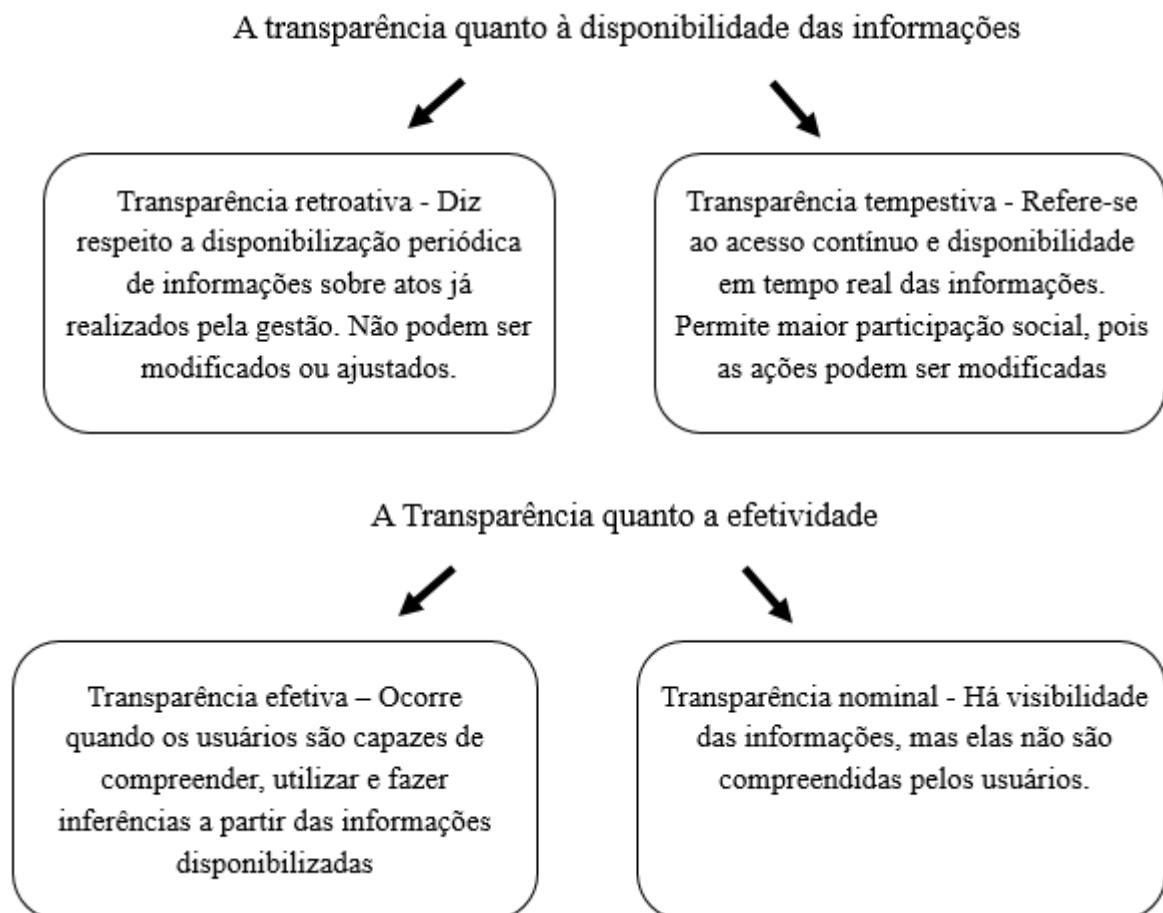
A transparência quanto à disponibilidade das informações

Transparência retroativa - Diz respeito a disponibilização periódica de informações sobre atos já realizados pela gestão. Não podem ser modificados ou ajustados.

Transparência tempestiva - Refere-se ao acesso contínuo e disponibilidade em tempo real das informações. Permite maior participação social, pois as ações podem ser modificadas

A Transparência quanto a efetividade

Transparência efetiva – Ocorre quando os usuários são capazes de compreender, utilizar e fazer inferências a partir das informações disponibilizadas

Transparência nominal - Há visibilidade das informações, mas elas não são compreendidas pelos usuários.